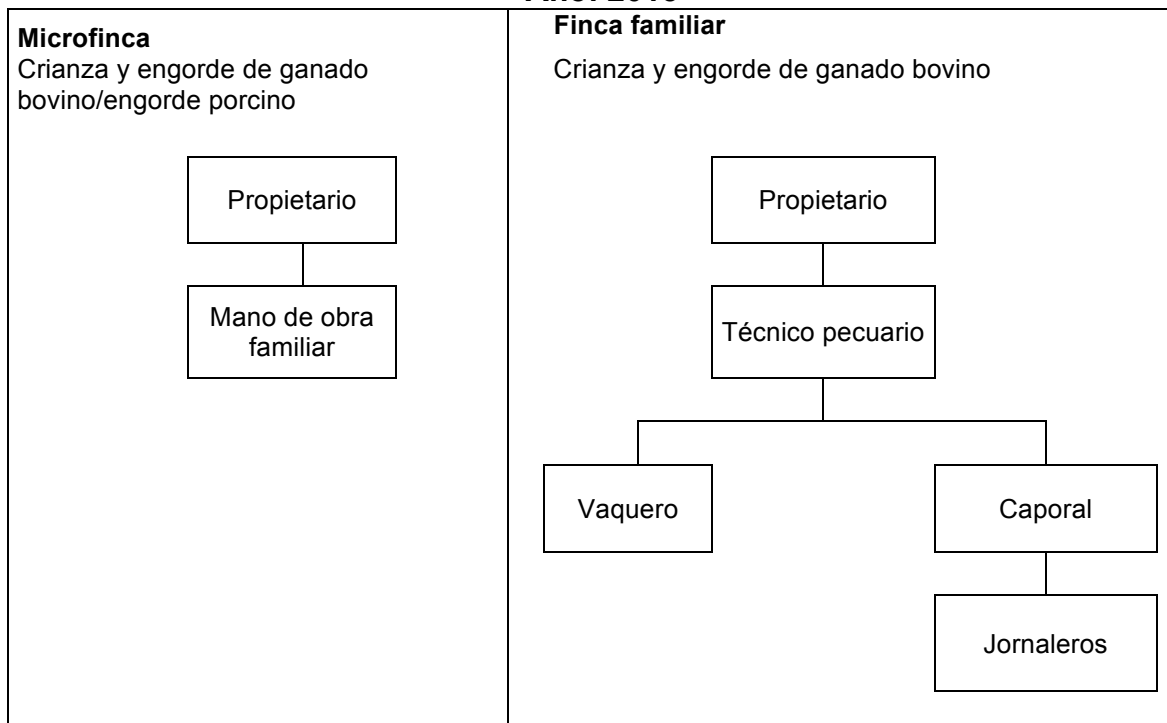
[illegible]

**Microfinca**
Crianza y engorde de ganado bovino/engorde porcino

Propietario

Mano de obra familiar

**Finca familiar**
Crianza y engorde de ganado bovino

Propietario

Técnico pecuario

Vaquero

Caporal

Jornaleros